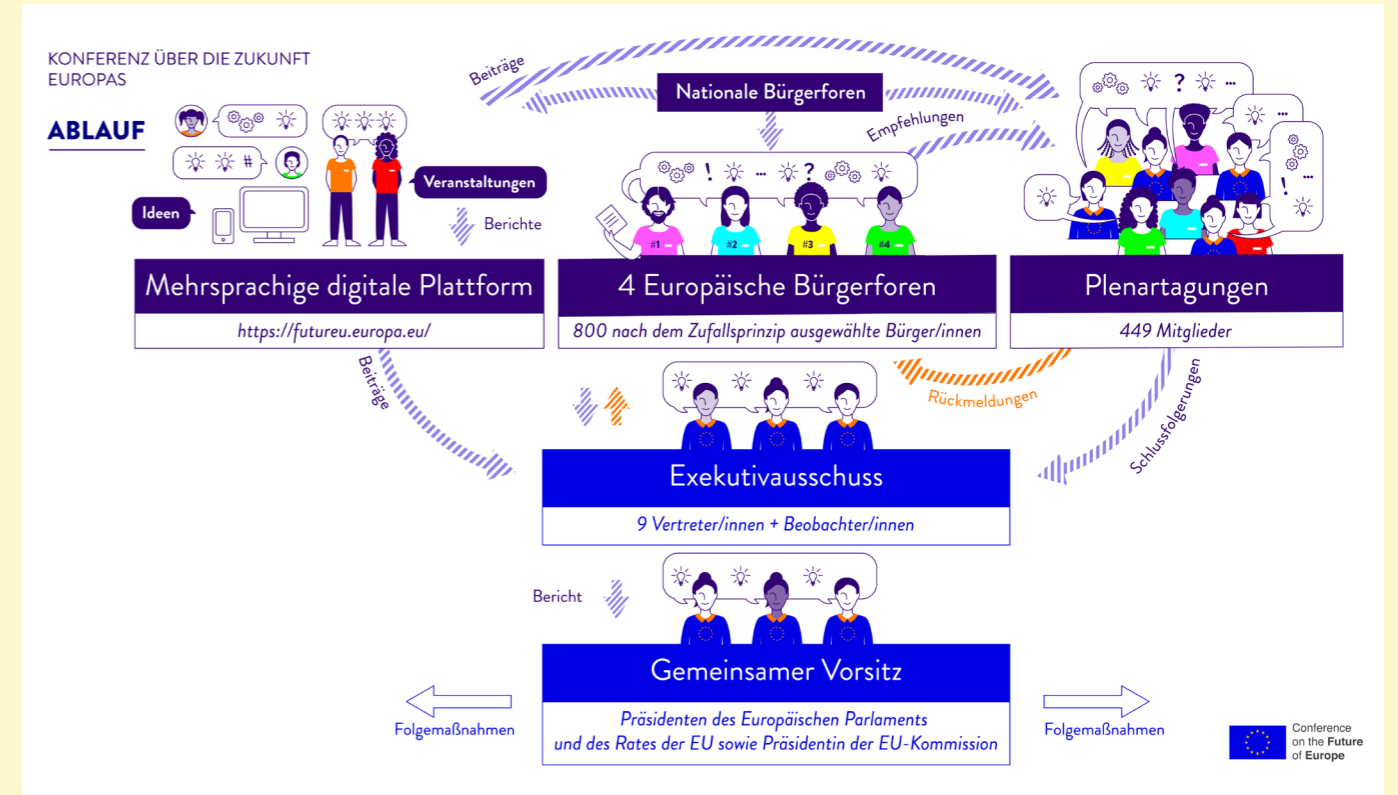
KONFERENZ ÜBER DIE ZUKUNFT EUROPAS

ABLAUF

Beiträge

Nationale Bürgerforen

Empfehlungen

Veranstaltungen

Ideen

Berichte

#1 #2 #3 #4

Mehrsprachige digitale Plattform

https://futureu.europa.eu/

4 Europäische Bürgerforen

800 nach dem Zufallsprinzip ausgewählte Bürger/innen

Plenartagungen

449 Mitglieder

Beiträge

Rückmeldungen

Schlussfolgerungen

Exekutivausschuss

9 Vertreter/innen + Beobachter/innen

Bericht

Gemeinsamer Vorsitz

Präsidenten des Europäischen Parlaments und des Rates der EU sowie Präsidentin der EU-Kommission

Folgemaßnahmen

Folgemaßnahmen

Conference on the Future of Europe